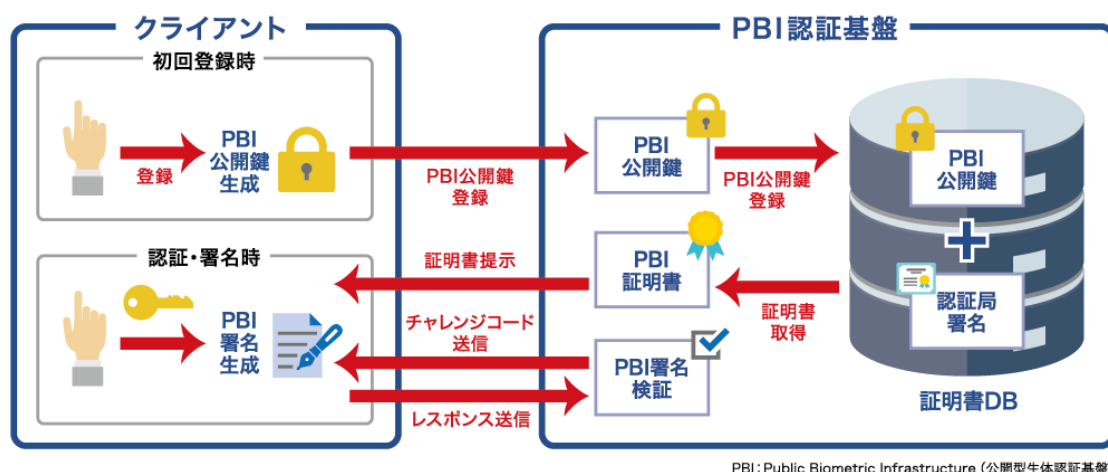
クライアント

初回登録時

登録

PBI 公開鍵 生成

認証・署名時

PBI 署名 生成

PBI公開鍵 登録

証明書提示

チャレンジコード 送信

レスポンス送信

PBI認証基盤

PBI 公開鍵

PBI公開鍵 登録

PBI 証明書

証明書 取得

PBI署名 検証

PBI 公開鍵

+

認証局 署名

証明書DB

PBI：Public Biometric Infrastructure（公開型生体認証基盤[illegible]